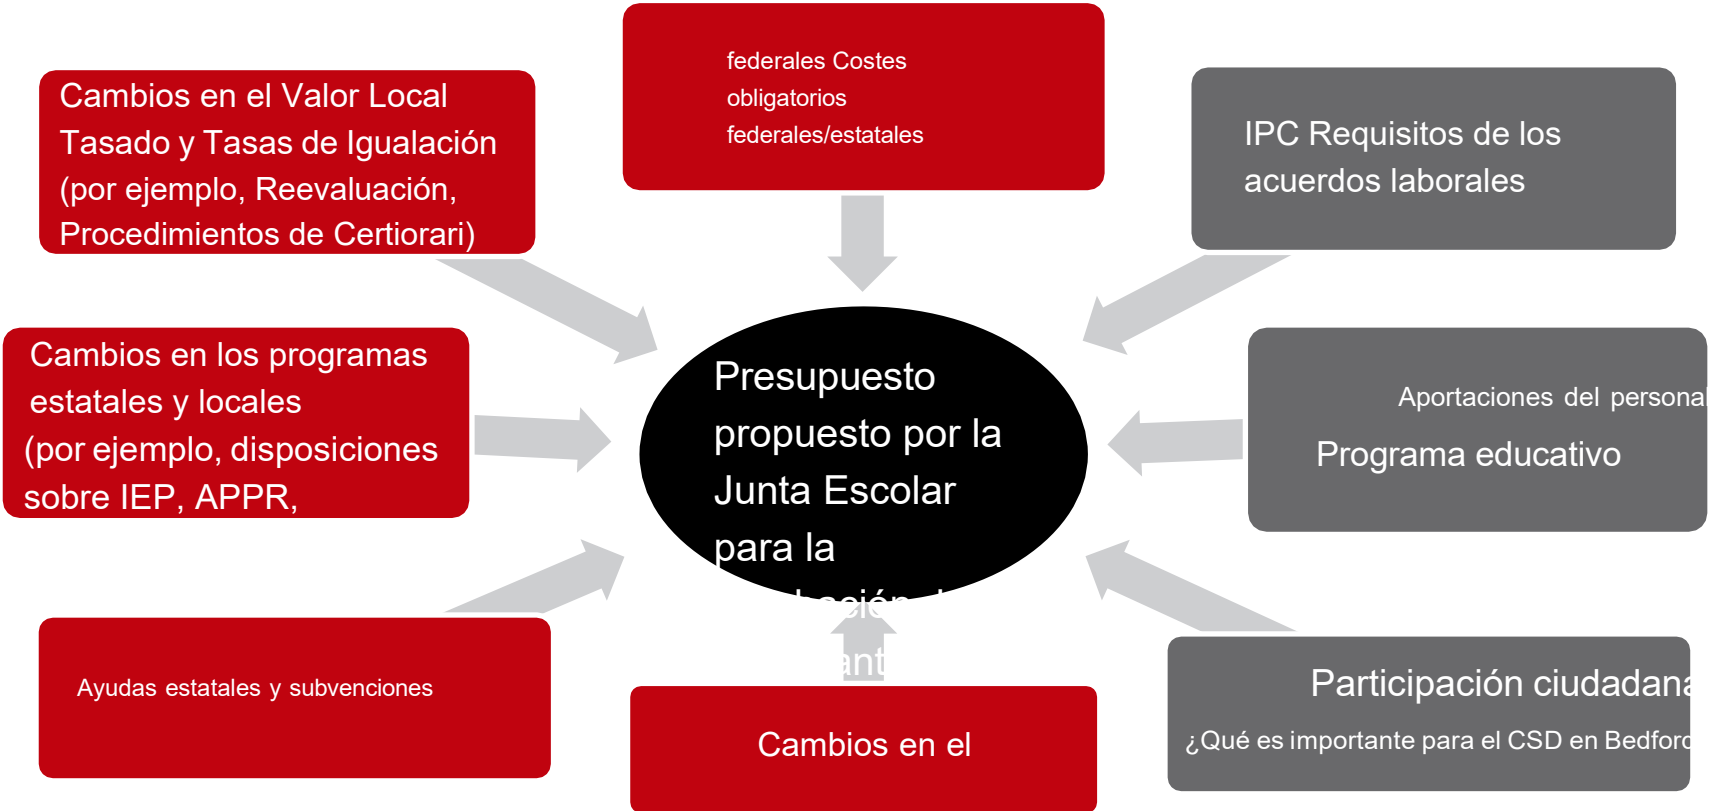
federales Costes obligatorios federales/estatales

Cambios en el Valor Local Tasado y Tasas de Igualación (por ejemplo, Reevaluación, Procedimientos de Certiorari)

IPC Requisitos de los acuerdos laborales

Cambios en los programas estatales y locales (por ejemplo, disposiciones sobre IEP, APPR,

Presupuesto propuesto por la Junta Escolar para la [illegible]

Aportaciones del persona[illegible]

Programa educativo

Ayudas estatales y subvenciones

Cambios en el

Participación ciudadana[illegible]

¿Qué es importante para el CSD en Bedfor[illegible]